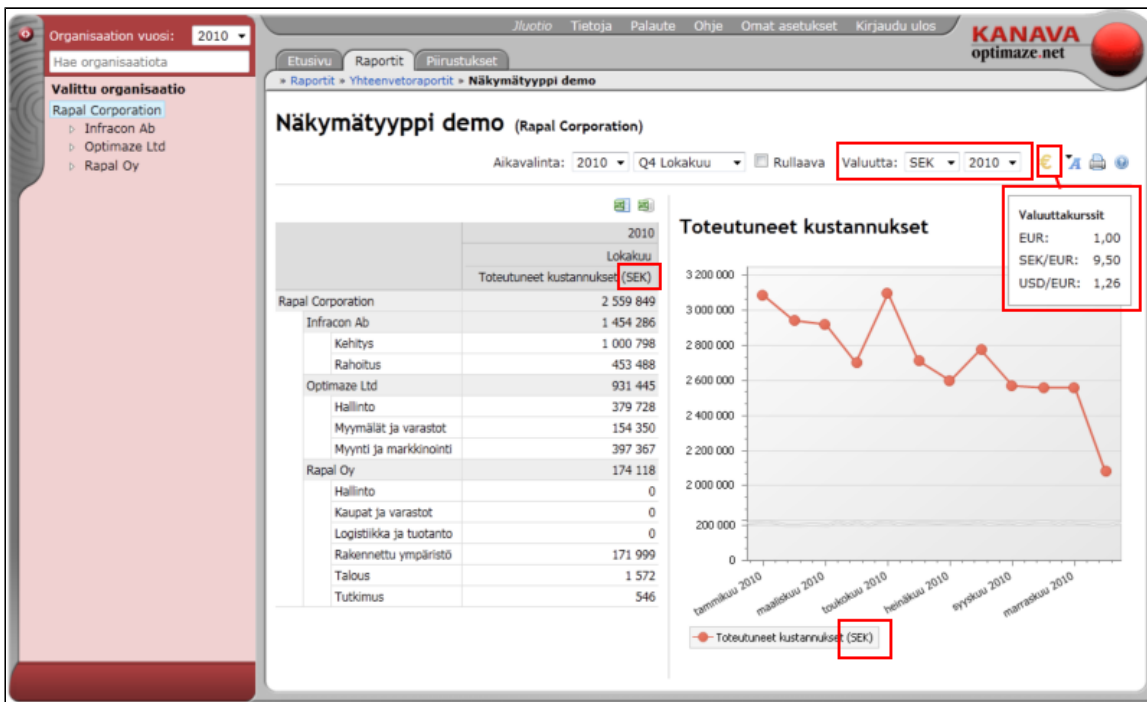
Organisaation vuosi: 2010

Hae organisaatiota

Valittu organisaatio

Rapal Corporation
Infracon Ab
Optimaze Ltd
Rapal Oy

Jluotio Tietoja Palaute Ohje Omat asetukset Kirjaudu ulos

KANAVA
optimaze.net

Etusivu Raportit Piirustukset

» Raportit » Yhteenvetoraportit » Näkymätyyppi demo

Näkymätyyppi demo (Rapal Corporation)

Aikavalinta: 2010 Q4 Lokakuu Rullaava Valuutta: SEK 2010 €

Valuuttakurssit
EUR: 1,00
SEK/EUR: 9,50
USD/EUR: 1,26

| | 2010 |
|---|---|
| | Lokakuu |
| | Toteutuneet kustannukset (SEK) |
| Rapal Corporation | 2 559 849 |
| Infracon Ab | 1 454 286 |
| Kehitys | 1 000 798 |
| Rahoitus | 453 488 |
| Optimaze Ltd | 931 445 |
| Hallinto | 379 728 |
| Myymälät ja varastot | 154 350 |
| Myynti ja markkinointi | 397 367 |
| Rapal Oy | 174 118 |
| Hallinto | 0 |
| Kaupat ja varastot | 0 |
| Logistiikka ja tuotanto | 0 |
| Rakennettu ympäristö | 171 999 |
| Talous | 1 572 |
| Tutkimus | 546 |

Toteutuneet kustannukset

3 200 000
3 000 000
2 800 000
2 600 000
2 400 000
2 200 000
2 000 000
200 000
0

tammikuu 2010
maaliskuu 2010
toukokuu 2010
heinäkuu 2010
syyskuu 2010
marraskuu 2010

Toteutuneet kustannukset (SEK)